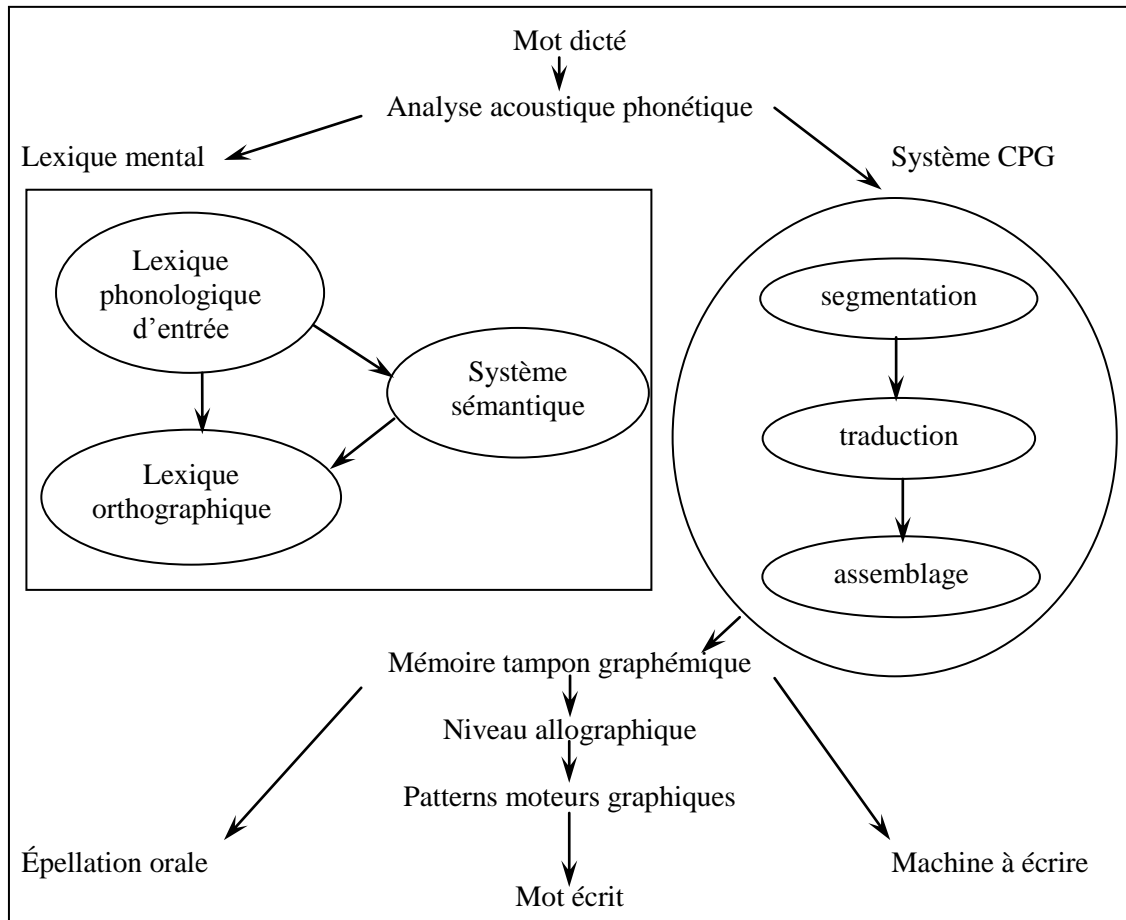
Mot dicté

Analyse acoustique phonétique

Lexique mental

Système CPG

Lexique phonologique d'entrée

Système sémantique

Lexique orthographique

segmentation

traduction

assemblage

Mémoire tampon graphémique

Niveau allographique

Patterns moteurs graphiques

Épellation orale

Machine à écrire

Mot écrit